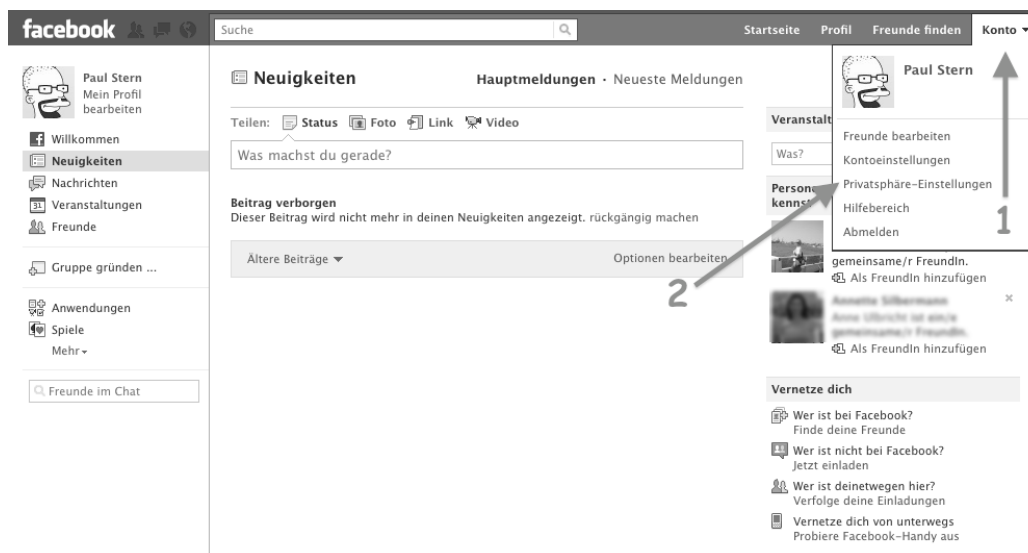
facebook

Suche

Startseite Profil Freunde finden Konto ▾

Paul Stern
Mein Profil bearbeiten

Willkommen
Neuigkeiten
Nachrichten
Veranstaltungen
Freunde

Gruppe gründen ...

Anwendungen
Spiele
Mehr ▾

Freunde im Chat

Neuigkeiten

Hauptmeldungen · Neueste Meldungen

Teilen: Status Foto Link Video

Was machst du gerade?

Beitrag verborgen
Dieser Beitrag wird nicht mehr in deinen Neuigkeiten angezeigt. rückgängig machen

Ältere Beiträge ▾

Optionen bearbeiten

Paul Stern

Freunde bearbeiten
Kontoeinstellungen
Privatsphäre-Einstellungen
Hilfebereich
Abmelden

1

2

Veranstalt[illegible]

Was?

Persone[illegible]
kennst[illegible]

gemeinsame/r FreundIn.
Als FreundIn hinzufügen

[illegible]
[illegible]
Als FreundIn hinzufügen

×

Vernetze dich

Wer ist bei Facebook?
Finde deine Freunde

Wer ist nicht bei Facebook?
Jetzt einladen

Wer ist deinetwegen hier?
Verfolge deine Einladungen

Vernetze dich von unterwegs
Probiere Facebook-Handy aus